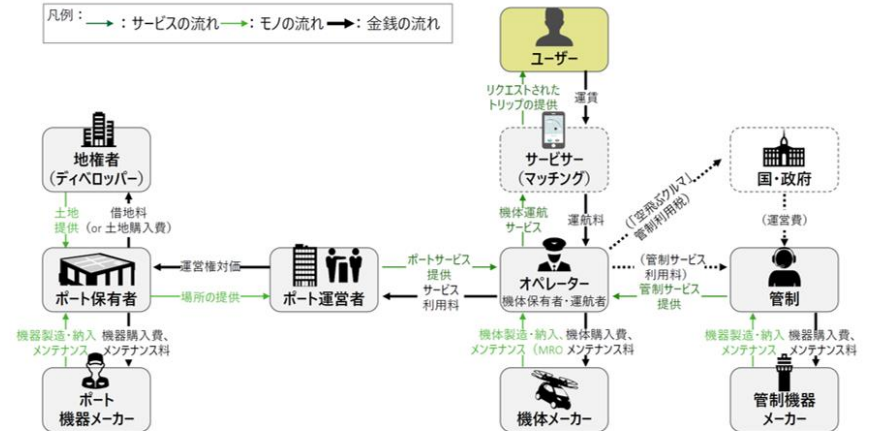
凡例：→：サービスの流れ →：モノの流れ →：金銭の流れ

ユーザー

リクエストされたトリップの提供

運賃

サービサー（マッチング）

地権者（ディベロッパー）

土地提供

借地料（or 土地購入費）

国・政府

（「空飛ぶクルマ」管制利用税）

（運営費）

機体運航サービス

運航料

ポート保有者

運営権対価

場所の提供

ポート運営者

ポートサービス提供

サービス利用料

オペレーター 機体保有者・運航者

（管制サービス利用料）

管制サービス提供

管制

機器製造・納入メンテナンス

機器購入費、メンテナンス料

ポート機器メーカー

機体製造・納入、メンテナンス（MRO）

機体購入費、メンテナンス料

機体メーカー

機器製造・納入メンテナンス

機器購入費、メンテナンス料

管制機器メーカー